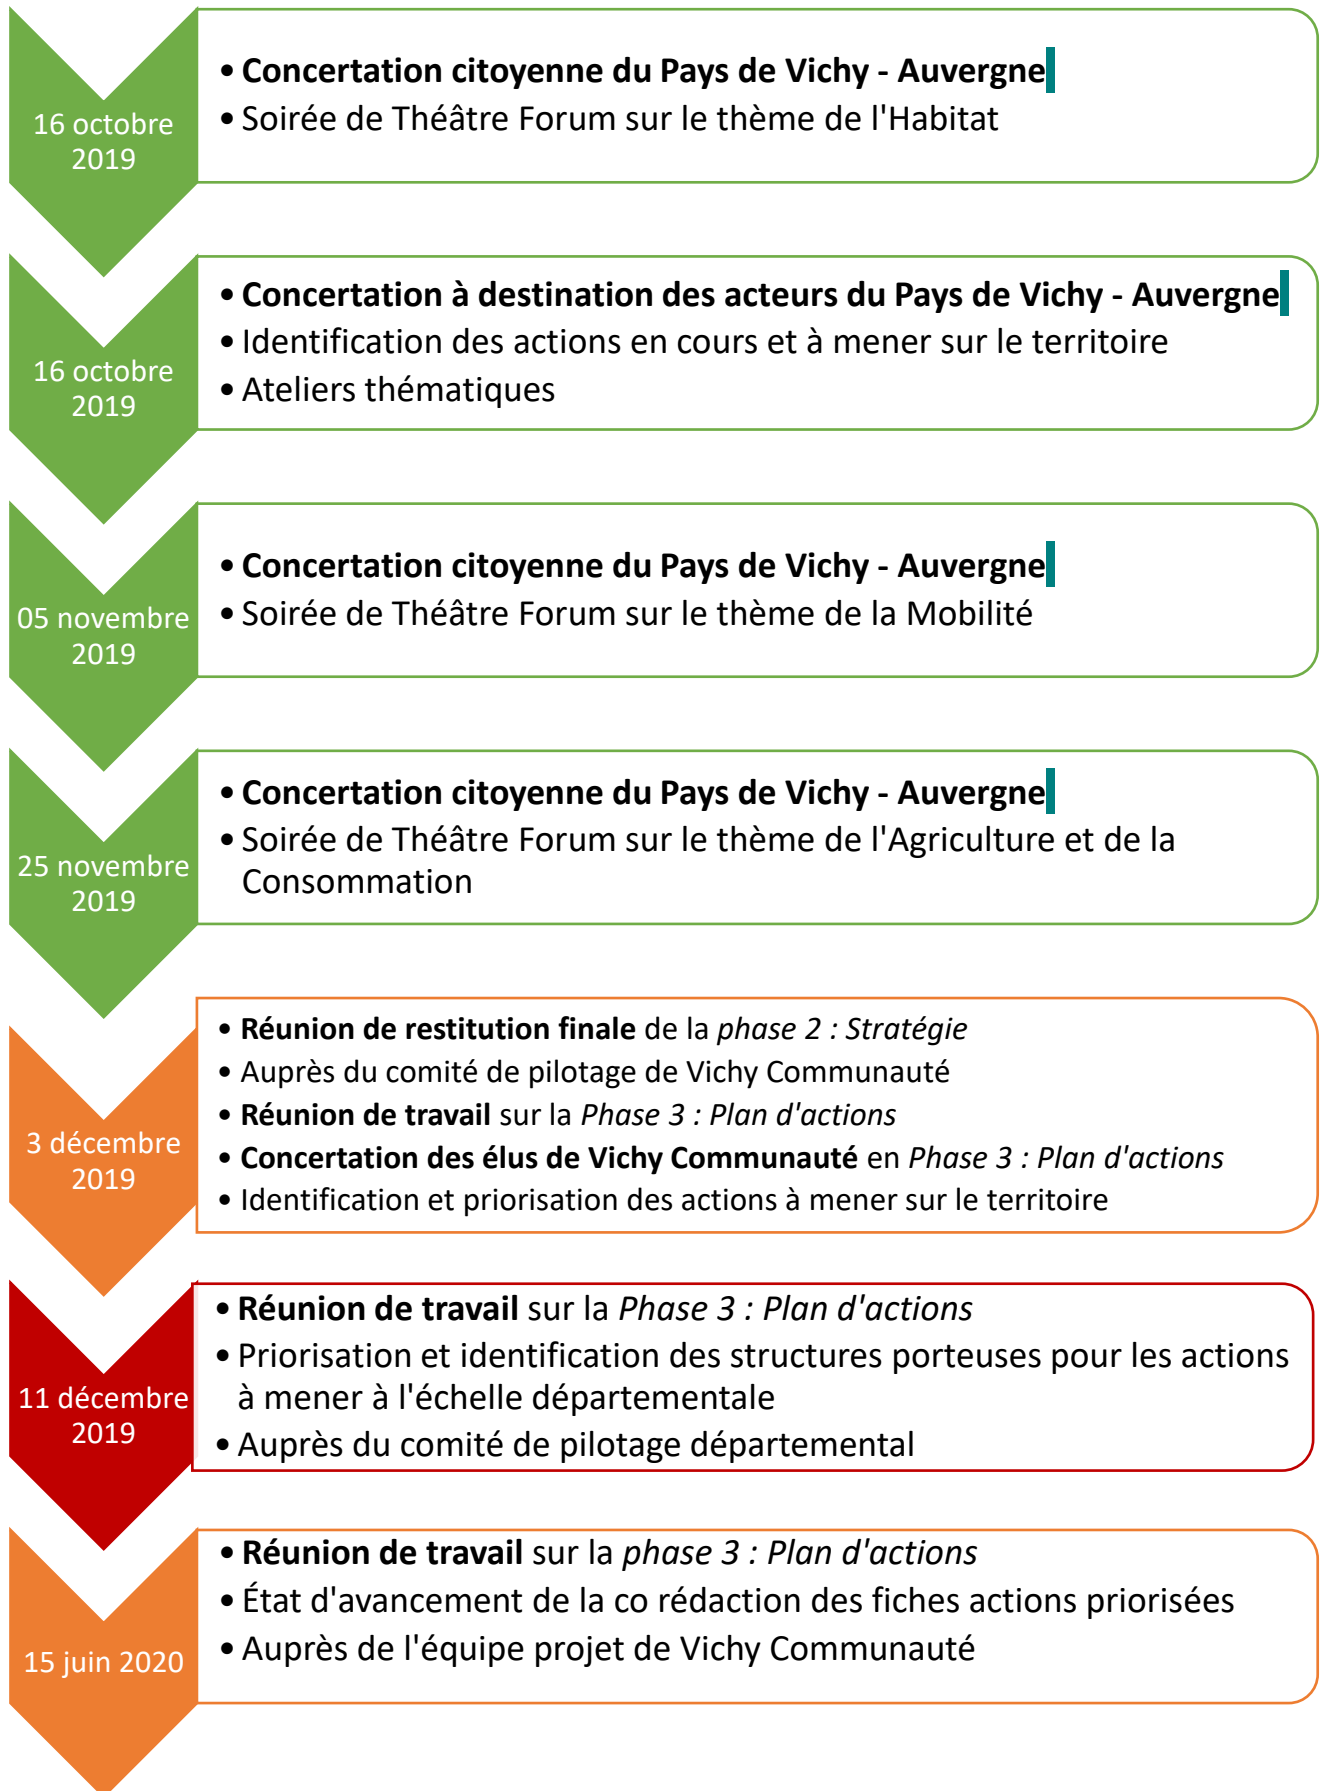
16 octobre 2019

• **Concertation citoyenne du Pays de Vichy - Auvergne**
• Soirée de Théâtre Forum sur le thème de l'Habitat

16 octobre 2019

• **Concertation à destination des acteurs du Pays de Vichy - Auvergne**
• Identification des actions en cours et à mener sur le territoire
• Ateliers thématiques

05 novembre 2019

• **Concertation citoyenne du Pays de Vichy - Auvergne**
• Soirée de Théâtre Forum sur le thème de la Mobilité

25 novembre 2019

• **Concertation citoyenne du Pays de Vichy - Auvergne**
• Soirée de Théâtre Forum sur le thème de l'Agriculture et de la Consommation

3 décembre 2019

• **Réunion de restitution finale** de la *phase 2 : Stratégie*
• Auprès du comité de pilotage de Vichy Communauté
• **Réunion de travail** sur la *Phase 3 : Plan d'actions*
• **Concertation des élus de Vichy Communauté** en *Phase 3 : Plan d'actions*
• Identification et priorisation des actions à mener sur le territoire

11 décembre 2019

• **Réunion de travail** sur la *Phase 3 : Plan d'actions*
• Priorisation et identification des structures porteuses pour les actions à mener à l'échelle départementale
• Auprès du comité de pilotage départemental

15 juin 2020

• **Réunion de travail** sur la *phase 3 : Plan d'actions*
• État d'avancement de la co rédaction des fiches actions priorisées
• Auprès de l'équipe projet de Vichy Communauté